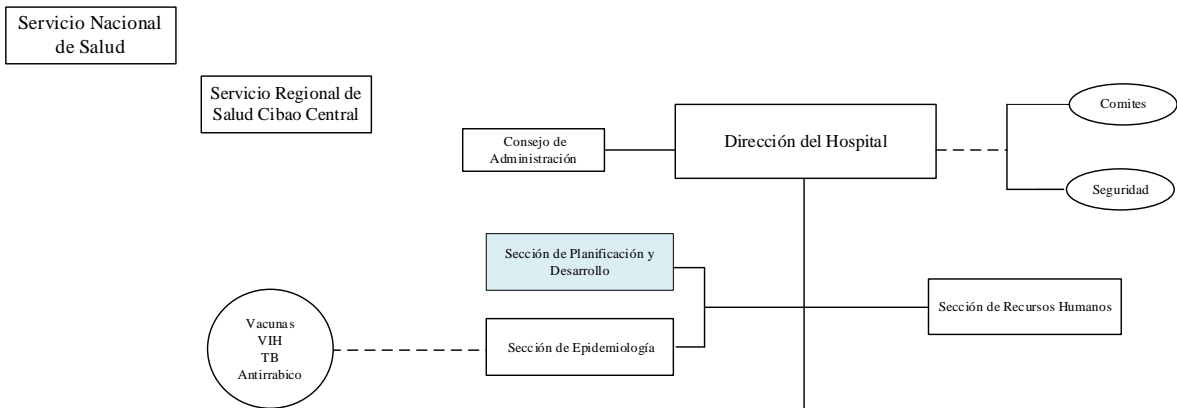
Servicio Nacional de Salud

Servicio Regional de Salud Cibao Central

Consejo de Administración

Dirección del Hospital

Comites

Seguridad

Sección de Planificación y Desarrollo

Sección de Recursos Humanos

Vacunas
VIH
TB
Antirrabico

Sección de Epidemiología